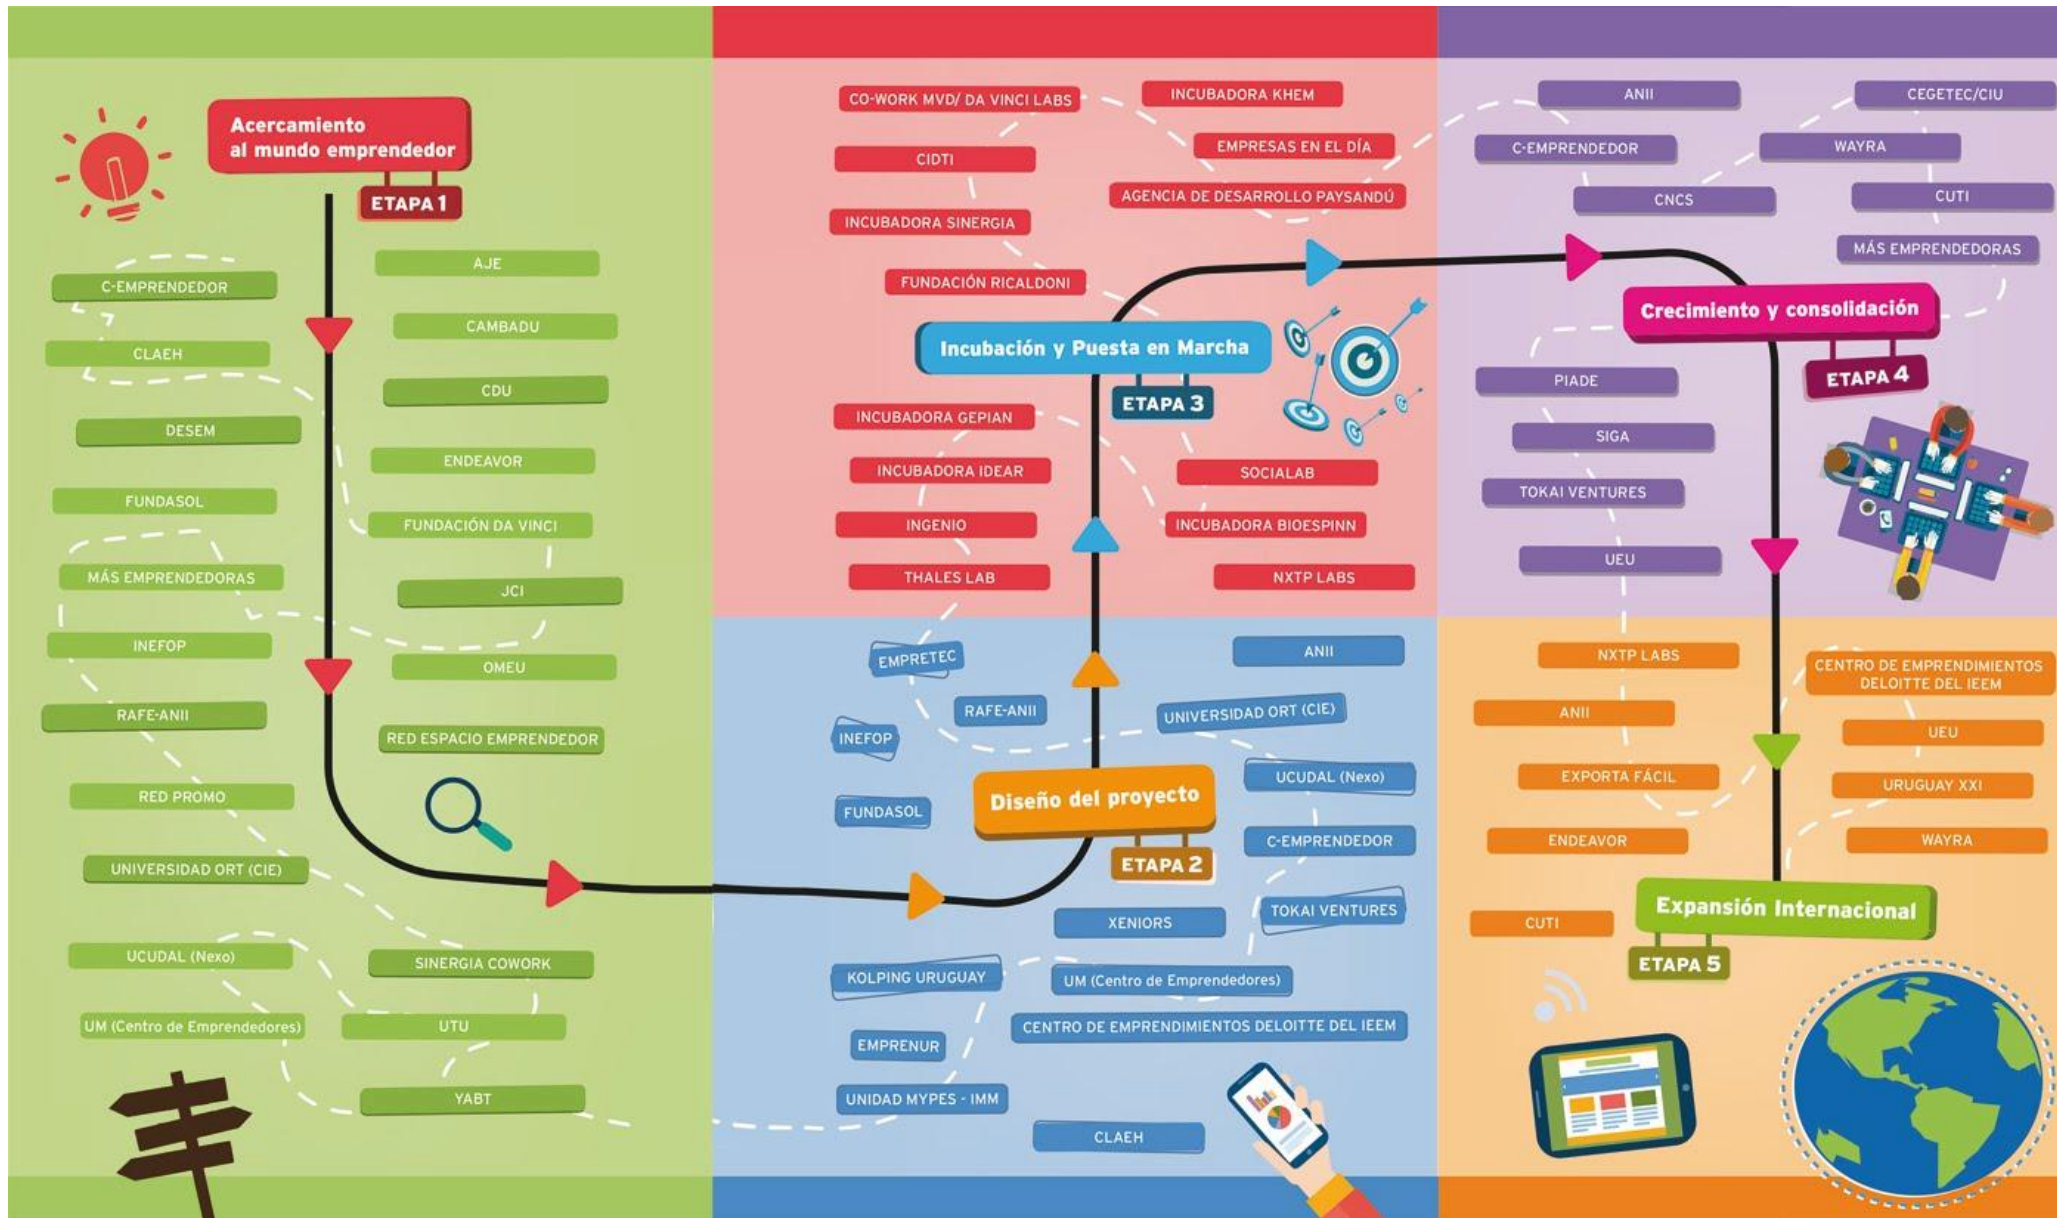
Acercamiento al mundo emprendedor
ETAPA 1

C-EMPRENDEDOR
CLAEH
DESEM
FUNDASOL
MÁS EMPRENDEDORAS
INEFOP
RAFE-ANII
RED PROMO
UNIVERSIDAD ORT (CIE)
UCUDAL (Nexo)
UM (Centro de Emprendedores)

AJE
CAMBADU
CDU
ENDEAVOR
FUNDACIÓN DA VINCI
JCI
OMEU
RED ESPACIO EMPRENDEDOR
SINERGIA COWORK
UTU
YABT

Diseño del proyecto
ETAPA 2

EMPRETEC
RAFE-ANII
INEFOP
FUNDASOL
ANII
UNIVERSIDAD ORT (CIE)
UCUDAL (Nexo)
C-EMPRENDEDOR
TOKAI VENTURES
XENIORS
KOLPING URUGUAY
UM (Centro de Emprendedores)
CENTRO DE EMPRENDIMIENTOS DELOITTE DEL IEEM
EMPRENUR
UNIDAD MYPES - IMM
CLAEH

Incubación y Puesta en Marcha
ETAPA 3

CO-WORK MVD/ DA VINCI LABS
INCUBADORA KHEM
EMPRESAS EN EL DÍA
CIDTI
AGENCIA DE DESARROLLO PAYSANDÚ
INCUBADORA SINERGIA
FUNDACIÓN RICALDONI
INCUBADORA GEPIAN
INCUBADORA IDEAR
SOCIALAB
INGENIO
INCUBADORA BIOESPINN
THALES LAB
NXTP LABS

Crecimiento y consolidación
ETAPA 4

ANII
CEGETEC/CIU
C-EMPRENDEDOR
WAYRA
CNCS
CUTI
MÁS EMPRENDEDORAS
PIADE
SIGA
TOKAI VENTURES
UEU

Expansión Internacional
ETAPA 5

NXTP LABS
CENTRO DE EMPRENDIMIENTOS DELOITTE DEL IEEM
ANII
UEU
EXPORTA FÁCIL
URUGUAY XXI
ENDEAVOR
WAYRA
CUTI